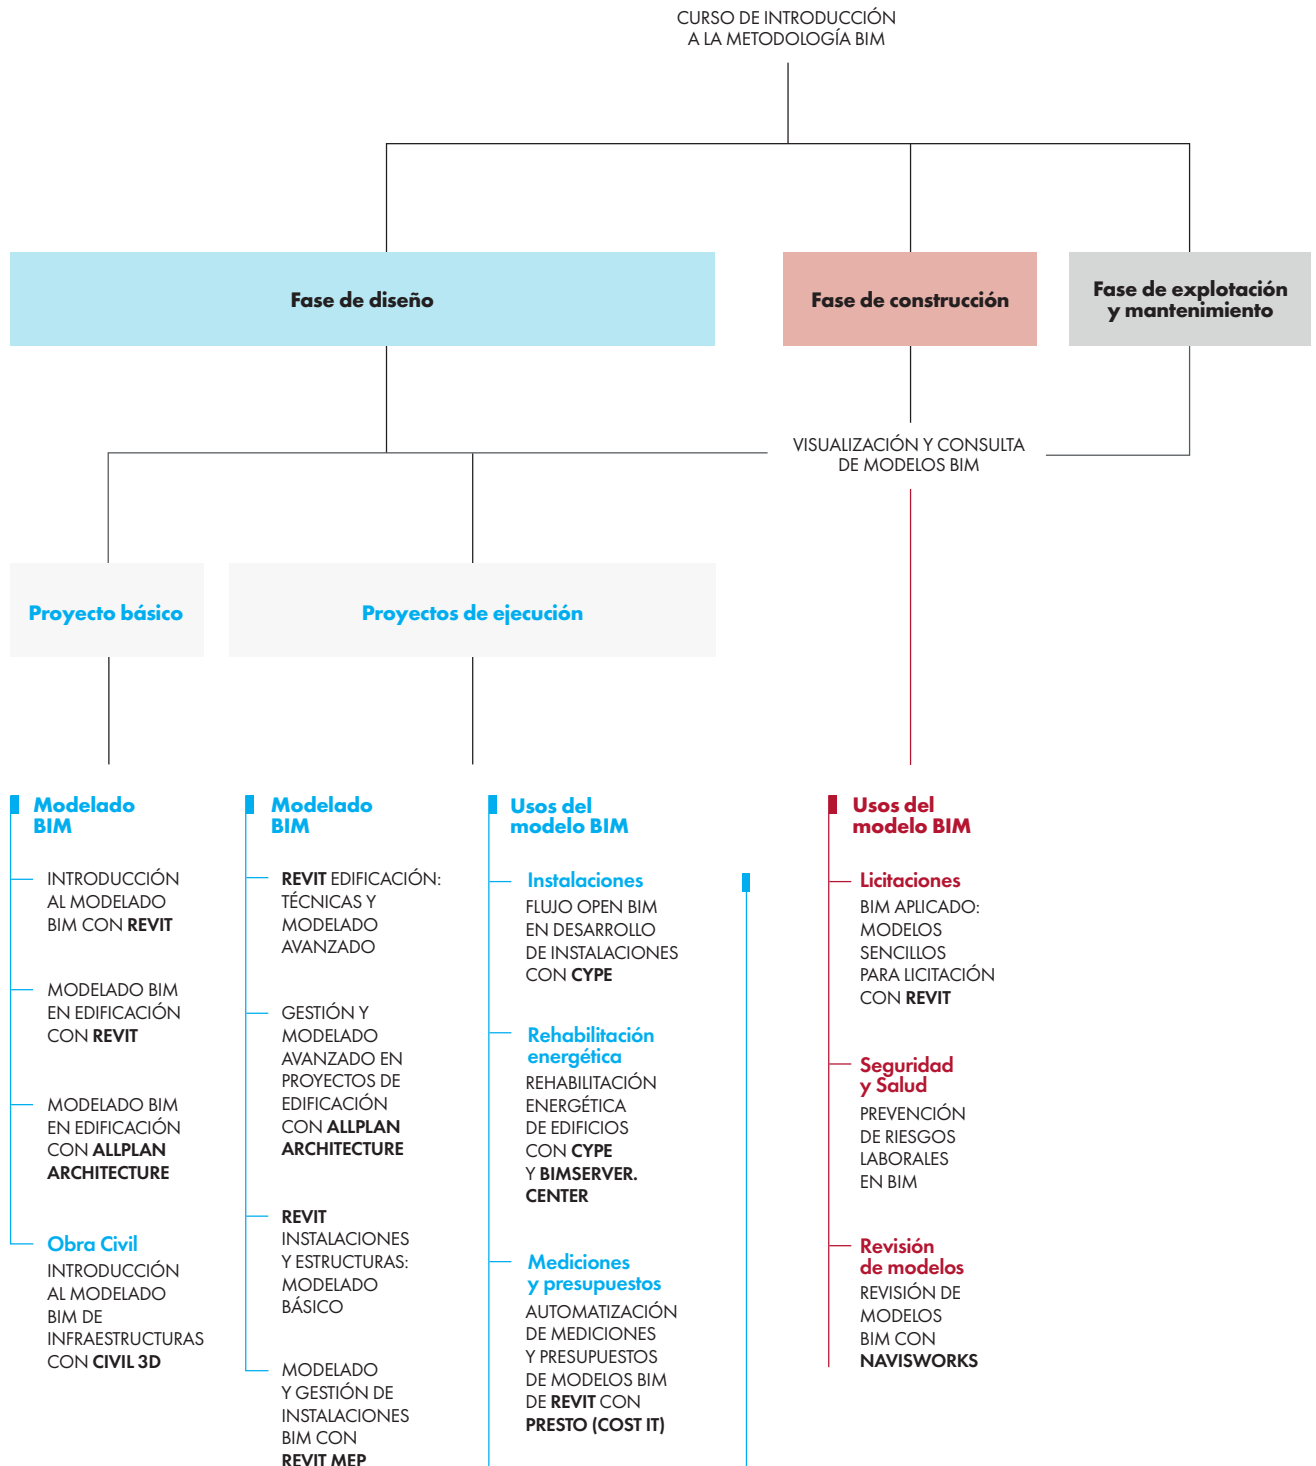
CURSO DE INTRODUCCIÓN A LA METODOLOGÍA BIM

Fase de diseño

Fase de construcción

Fase de explotación y mantenimiento

VISUALIZACIÓN Y CONSULTA DE MODELOS BIM

Proyecto básico

Proyectos de ejecución

Modelado BIM

INTRODUCCIÓN AL MODELADO BIM CON REVIT

MODELADO BIM EN EDIFICACIÓN CON REVIT

MODELADO BIM EN EDIFICACIÓN CON ALLPLAN ARCHITECTURE

Obra Civil
INTRODUCCIÓN AL MODELADO BIM DE INFRAESTRUCTURAS CON CIVIL 3D

Modelado BIM

REVIT EDIFICACIÓN: TÉCNICAS Y MODELADO AVANZADO

GESTIÓN Y MODELADO AVANZADO EN PROYECTOS DE EDIFICACIÓN CON ALLPLAN ARCHITECTURE

REVIT INSTALACIONES Y ESTRUCTURAS: MODELADO BÁSICO

MODELADO Y GESTIÓN DE INSTALACIONES BIM CON REVIT MEP

Usos del modelo BIM

Instalaciones
FLUJO OPEN BIM EN DESARROLLO DE INSTALACIONES CON CYPE

Rehabilitación energética
REHABILITACIÓN ENERGÉTICA DE EDIFICIOS CON CYPE Y BIMSERVER. CENTER

Mediciones y presupuestos
AUTOMATIZACIÓN DE MEDICIONES Y PRESUPUESTOS DE MODELOS BIM DE REVIT CON PRESTO (COST IT)

Usos del modelo BIM

Licitaciones
BIM APLICADO: MODELOS SENCILLOS PARA LICITACIÓN CON REVIT

Seguridad y Salud
PREVENCIÓN DE RIESGOS LABORALES EN BIM

Revisión de modelos
REVISIÓN DE MODELOS BIM CON NAVISWORKS